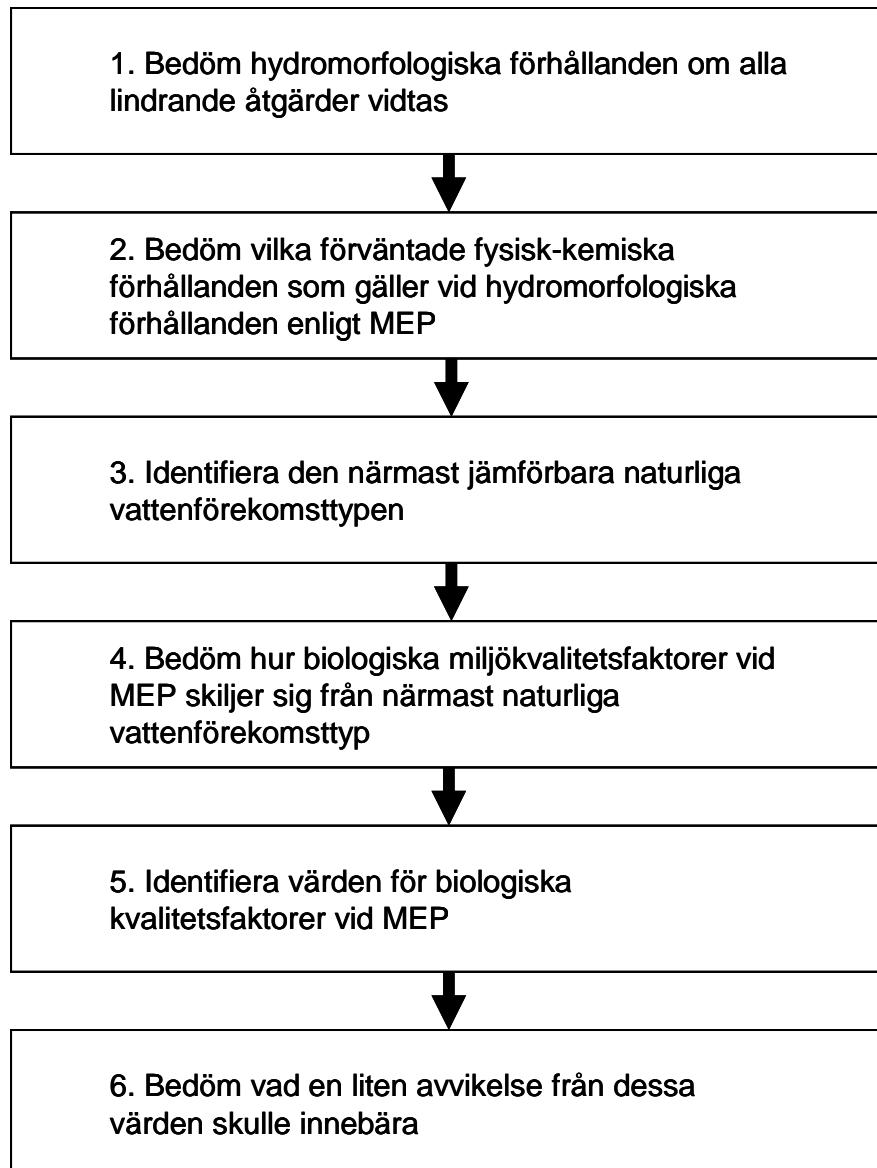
1. Bedöm hydromorfologiska förhållanden om alla lindrande åtgärder vidtas

2. Bedöm vilka förväntade fysisk-kemiska förhållanden som gäller vid hydromorfologiska förhållanden enligt MEP

3. Identifiera den närmast jämförbara naturliga vattenförekomsttypen

4. Bedöm hur biologiska miljökvalitetsfaktorer vid MEP skiljer sig från närmast naturliga vattenförekomsttyp

5. Identifiera värden för biologiska kvalitetsfaktorer vid MEP

6. Bedöm vad en liten avvikelse från dessa värden skulle innebära